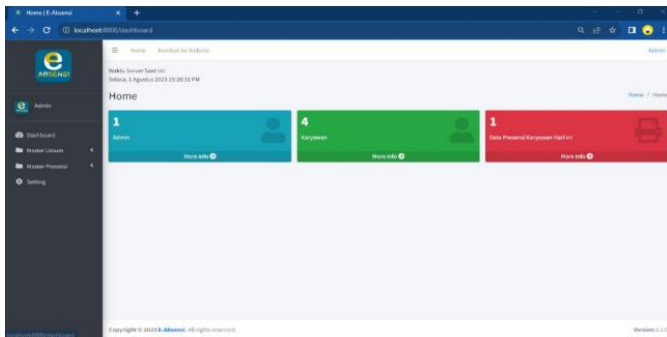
Home | E-Absensi

localhost:8000/dashboard

ABSENSI

Admin

Dashboard

Master Umum

Master Presensi

Setting

Home Kembali ke Website

Admin

Waktu Server Saat Ini
Selasa, 1 Agustus 2023 19:38:31 PM

Home

Home / Home

1
Admin
More info

4
Karyawan
More info

1
Data Presensi Karyawan Hari Ini
More info

Copyright © 2023 E-Absensi. All rights reserved.

Version 1.1.0